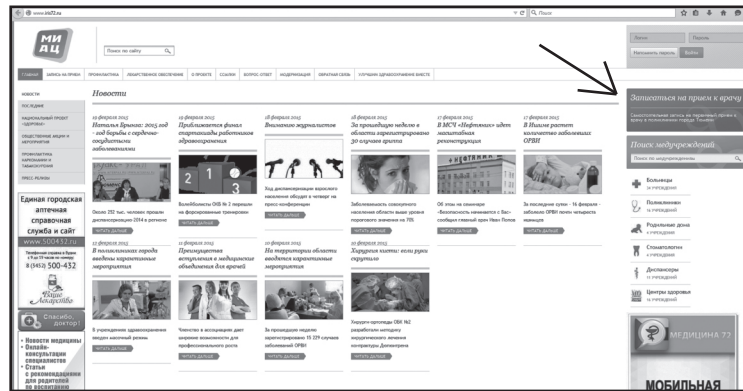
www.mic72.ru

Поиск

МИАЦ

Поиск по сайту

Логин Пароль

Напомнить пароль Войти

ГЛАВНАЯ ЗАПИСЬ НА ПРИЕМ ПРОФИЛАКТИКА ЛЕКАРСТВЕННОЕ ОБЕСПЕЧЕНИЕ О ПРОЕКТЕ ССЫЛКИ ВОПРОС-ОТВЕТ МОДЕРНИЗАЦИЯ ОБРАТНАЯ СВЯЗЬ УЛУЧШИМ ЗДРАВООХРАНЕНИЕ ВМЕСТЕ

НОВОСТИ
ПОСЛЕДНИЕ
НАЦИОНАЛЬНЫЙ ПРОЕКТ «ЗДОРОВЬЕ»
ОБЩЕСТВЕННЫЕ АКЦИИ И МЕРОПРИЯТИЯ
ПРОФИЛАКТИКА НАРКОМАНИИ И ТАБАКОКУРЕНИЯ
ПРЕСС-РЕЛИЗЫ

Единая городская аптечная справочная служба и сайт
www.500432.ru
8 (3452) 500-432

Спасибо, доктор!

• Новости медицины
• Онлайн-консультации специалистов
• Статьи с рекомендациями для родителей по воспитанию

Новости

19 февраля 2015
Наталья Ярина: 2015 год - год борьбы с сердечно-сосудистыми заболеваниями
Около 352 тыс. человек прошли диспансеризацию 2014 в регионе
ЧИТАТЬ ДАЛЬШЕ

19 февраля 2015
Приближается финал спартакиады работников здравоохранения
Волейболисты ОКБ № 1 первыми на форсированные тренировки
ЧИТАТЬ ДАЛЬШЕ

18 февраля 2015
Внимание журналистов
Ход диспансеризации взрослого населения обсудят в четверг на пресс-конференции
ЧИТАТЬ ДАЛЬШЕ

18 февраля 2015
За прошедшую неделю в области зарегистрировано 30 случаев гриппа
Заболеваемость совокупного населения области выше уровня порогового значения на 5%
ЧИТАТЬ ДАЛЬШЕ

17 февраля 2015
В МСЧ «Нефтяник» идет магнитальная реконструкция
Об этом на семинаре «Безопасность начинается с бас-сообщил главный врач Иван Попов
ЧИТАТЬ ДАЛЬШЕ

17 февраля 2015
В Ишиме растет количество заболевших ОРВИ
За последние сутки - 16 февраля - заболело ОРВИ почти четыреста человек
ЧИТАТЬ ДАЛЬШЕ

17 февраля 2015
В поликлиниках города введены карантинные мероприятия
В учреждениях здравоохранения введен масочный режим
ЧИТАТЬ ДАЛЬШЕ

11 февраля 2015
Преимущества вступления в медицинские объединения для врачей
Членство в ассоциациях дает широкие возможности для профессионального роста
ЧИТАТЬ ДАЛЬШЕ

10 февраля 2015
На территории области вводятся карантинные мероприятия
За прошедшую неделю зарегистрировано 15 229 случаев заболеваний ОРВИ
ЧИТАТЬ ДАЛЬШЕ

10 февраля 2015
Хирургия кисти: если руки скрутило
Хирурги-ортопеды ОБК №2 разработали методику хирургического лечения контрактуры Дюпюитрена
ЧИТАТЬ ДАЛЬШЕ

Записаться на прием к врачу
Самостоятельная запись на первичный прием к врачу в поликлиники города Тюмени

Поиск медучреждений
Поиск по медучреждениям

Больницы
Поликлиники
Родильные дома
Стоматологии
Диспансеры
Центры здоровья

МЕДИЦИНА 72
МОБИЛЬНАЯ